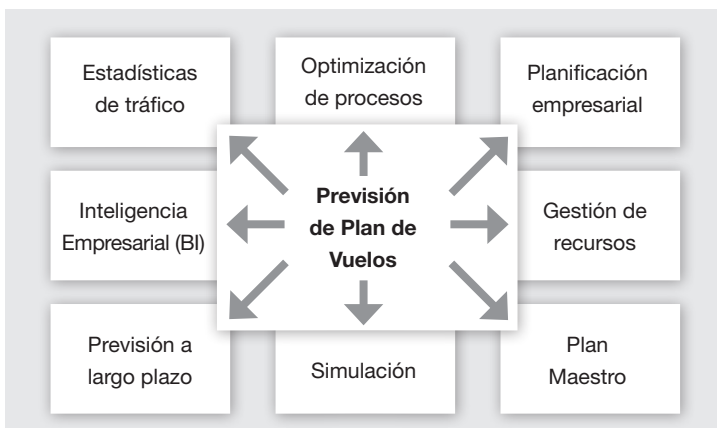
Estadísticas de tráfico

Optimización de procesos

Planificación empresarial

Inteligencia Empresarial (BI)

**Previsión de Plan de Vuelos**

Gestión de recursos

Previsión a largo plazo

Simulación

Plan Maestro